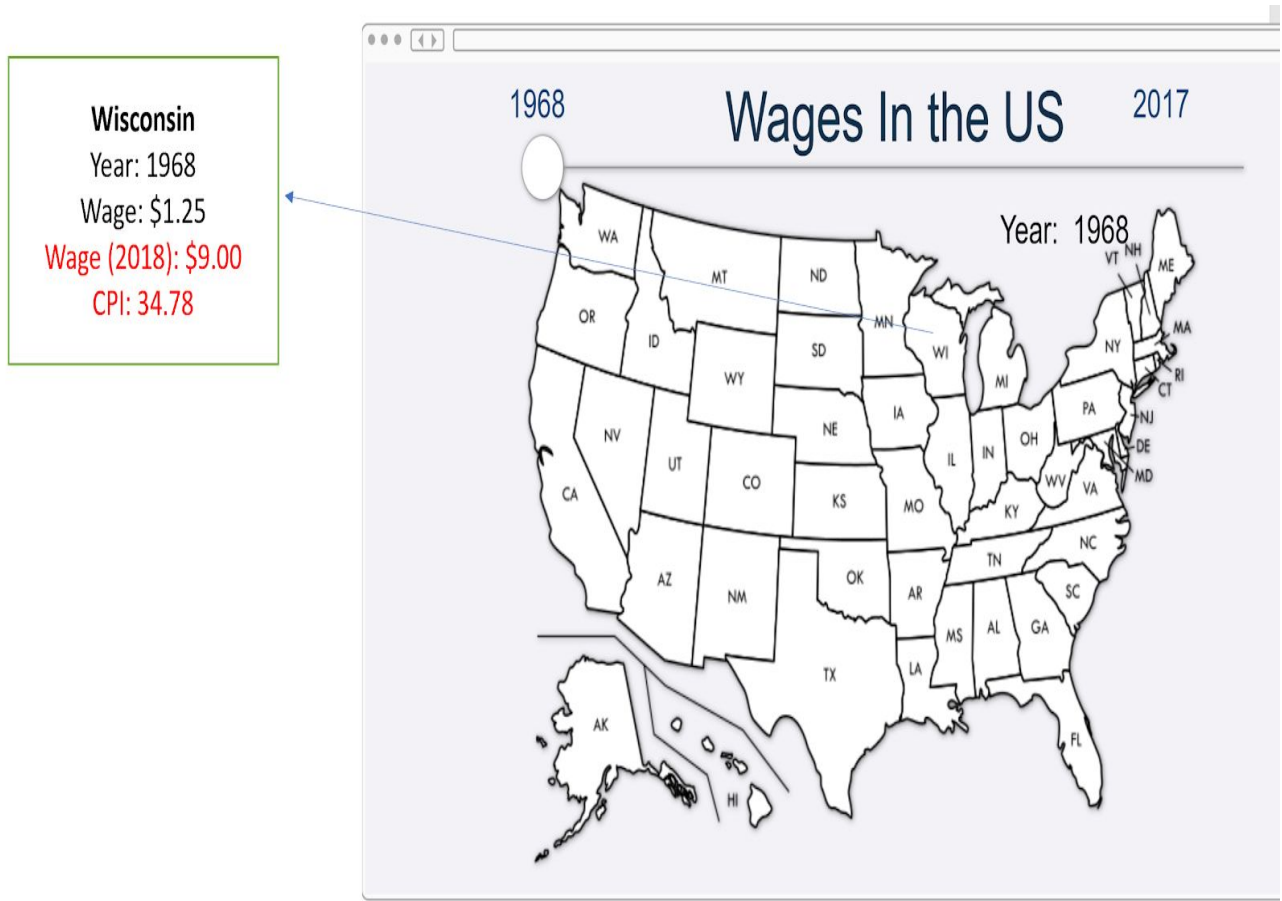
Wisconsin
Year: 1968
Wage: $1.25
Wage (2018): $9.00
CPI: 34.78

1968 Wages In the US 2017

Year: 1968

WA MT ND MN VT NH ME OR ID SD WI MI NY MA WY RI CT IA PA NJ NV NE IL IN OH DE UT CO WV VA MD CA KS MO KY NC TN OK AR SC AZ NM MS AL GA LA TX AK HI FL